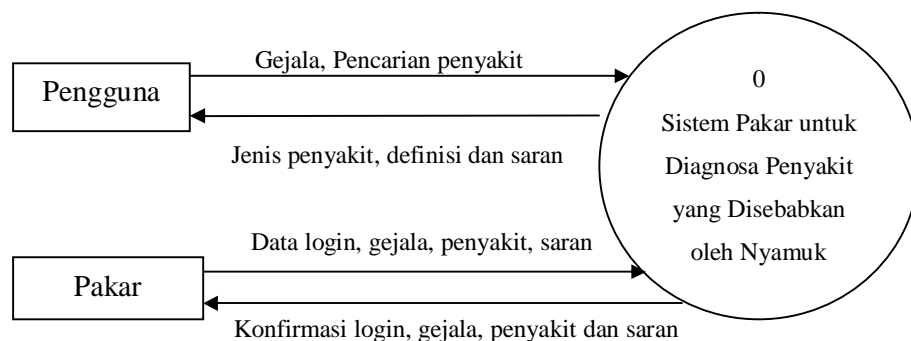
Pengguna

Gejala, Pencarian penyakit

Jenis penyakit, definisi dan saran

0

Sistem Pakar untuk Diagnosa Penyakit yang Disebabkan oleh Nyamuk

Pakar

Data login, gejala, penyakit, saran

Konfirmasi login, gejala, penyakit dan saran